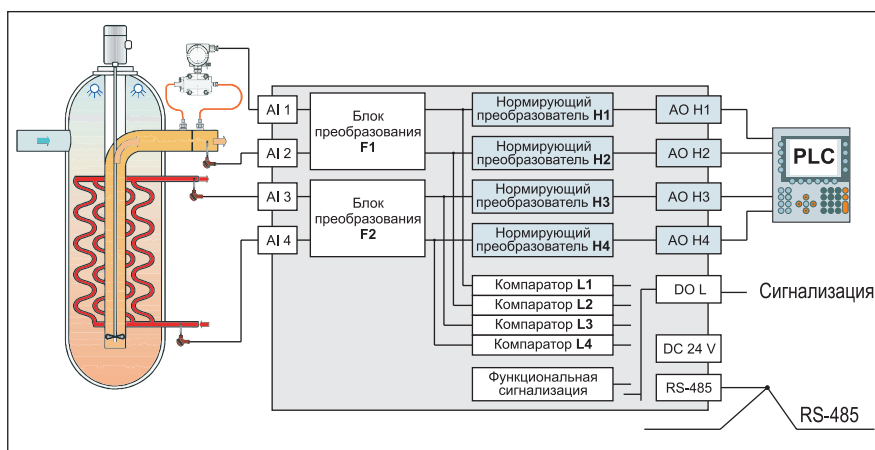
AI 1
AI 2
AI 3
AI 4

Блок преобразования F1

Блок преобразования F2

Нормирующий преобразователь H1
Нормирующий преобразователь H2
Нормирующий преобразователь H3
Нормирующий преобразователь H4

AO H1
AO H2
AO H3
AO H4

PLC

Компаратор L1
Компаратор L2
Компаратор L3
Компаратор L4

DO L
Сигнализация

DC 24 V

Функциональная сигнализация

RS-485

RS-485